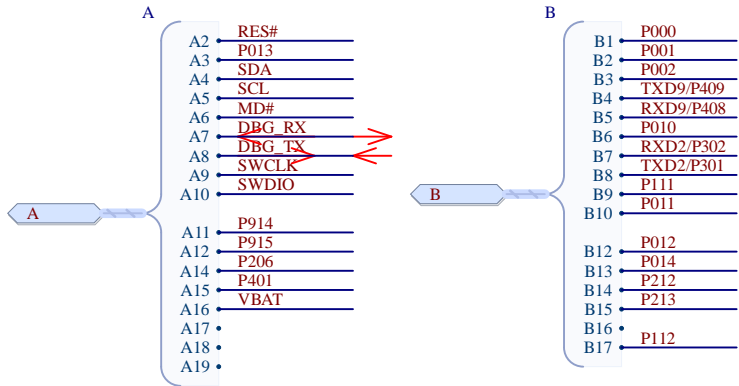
A

A2 RES#
A3 P013
A4 SDA
A5 SCL
A6 MD#
A7 DBG_RX
A8 DBG_TX
A9 SWCLK
A10 SWDIO
A11 P914
A12 P915
A14 P206
A15 P401
A16 VBAT
A17
A18
A19

A

B

B1 P000
B2 P001
B3 P002
B4 TXD9/P409
B5 RXD9/P408
B6 P010
B7 RXD2/P302
B8 TXD2/P301
B9 P111
B10 P011
B12 P012
B13 P014
B14 P212
B15 P213
B16
B17 P112

B